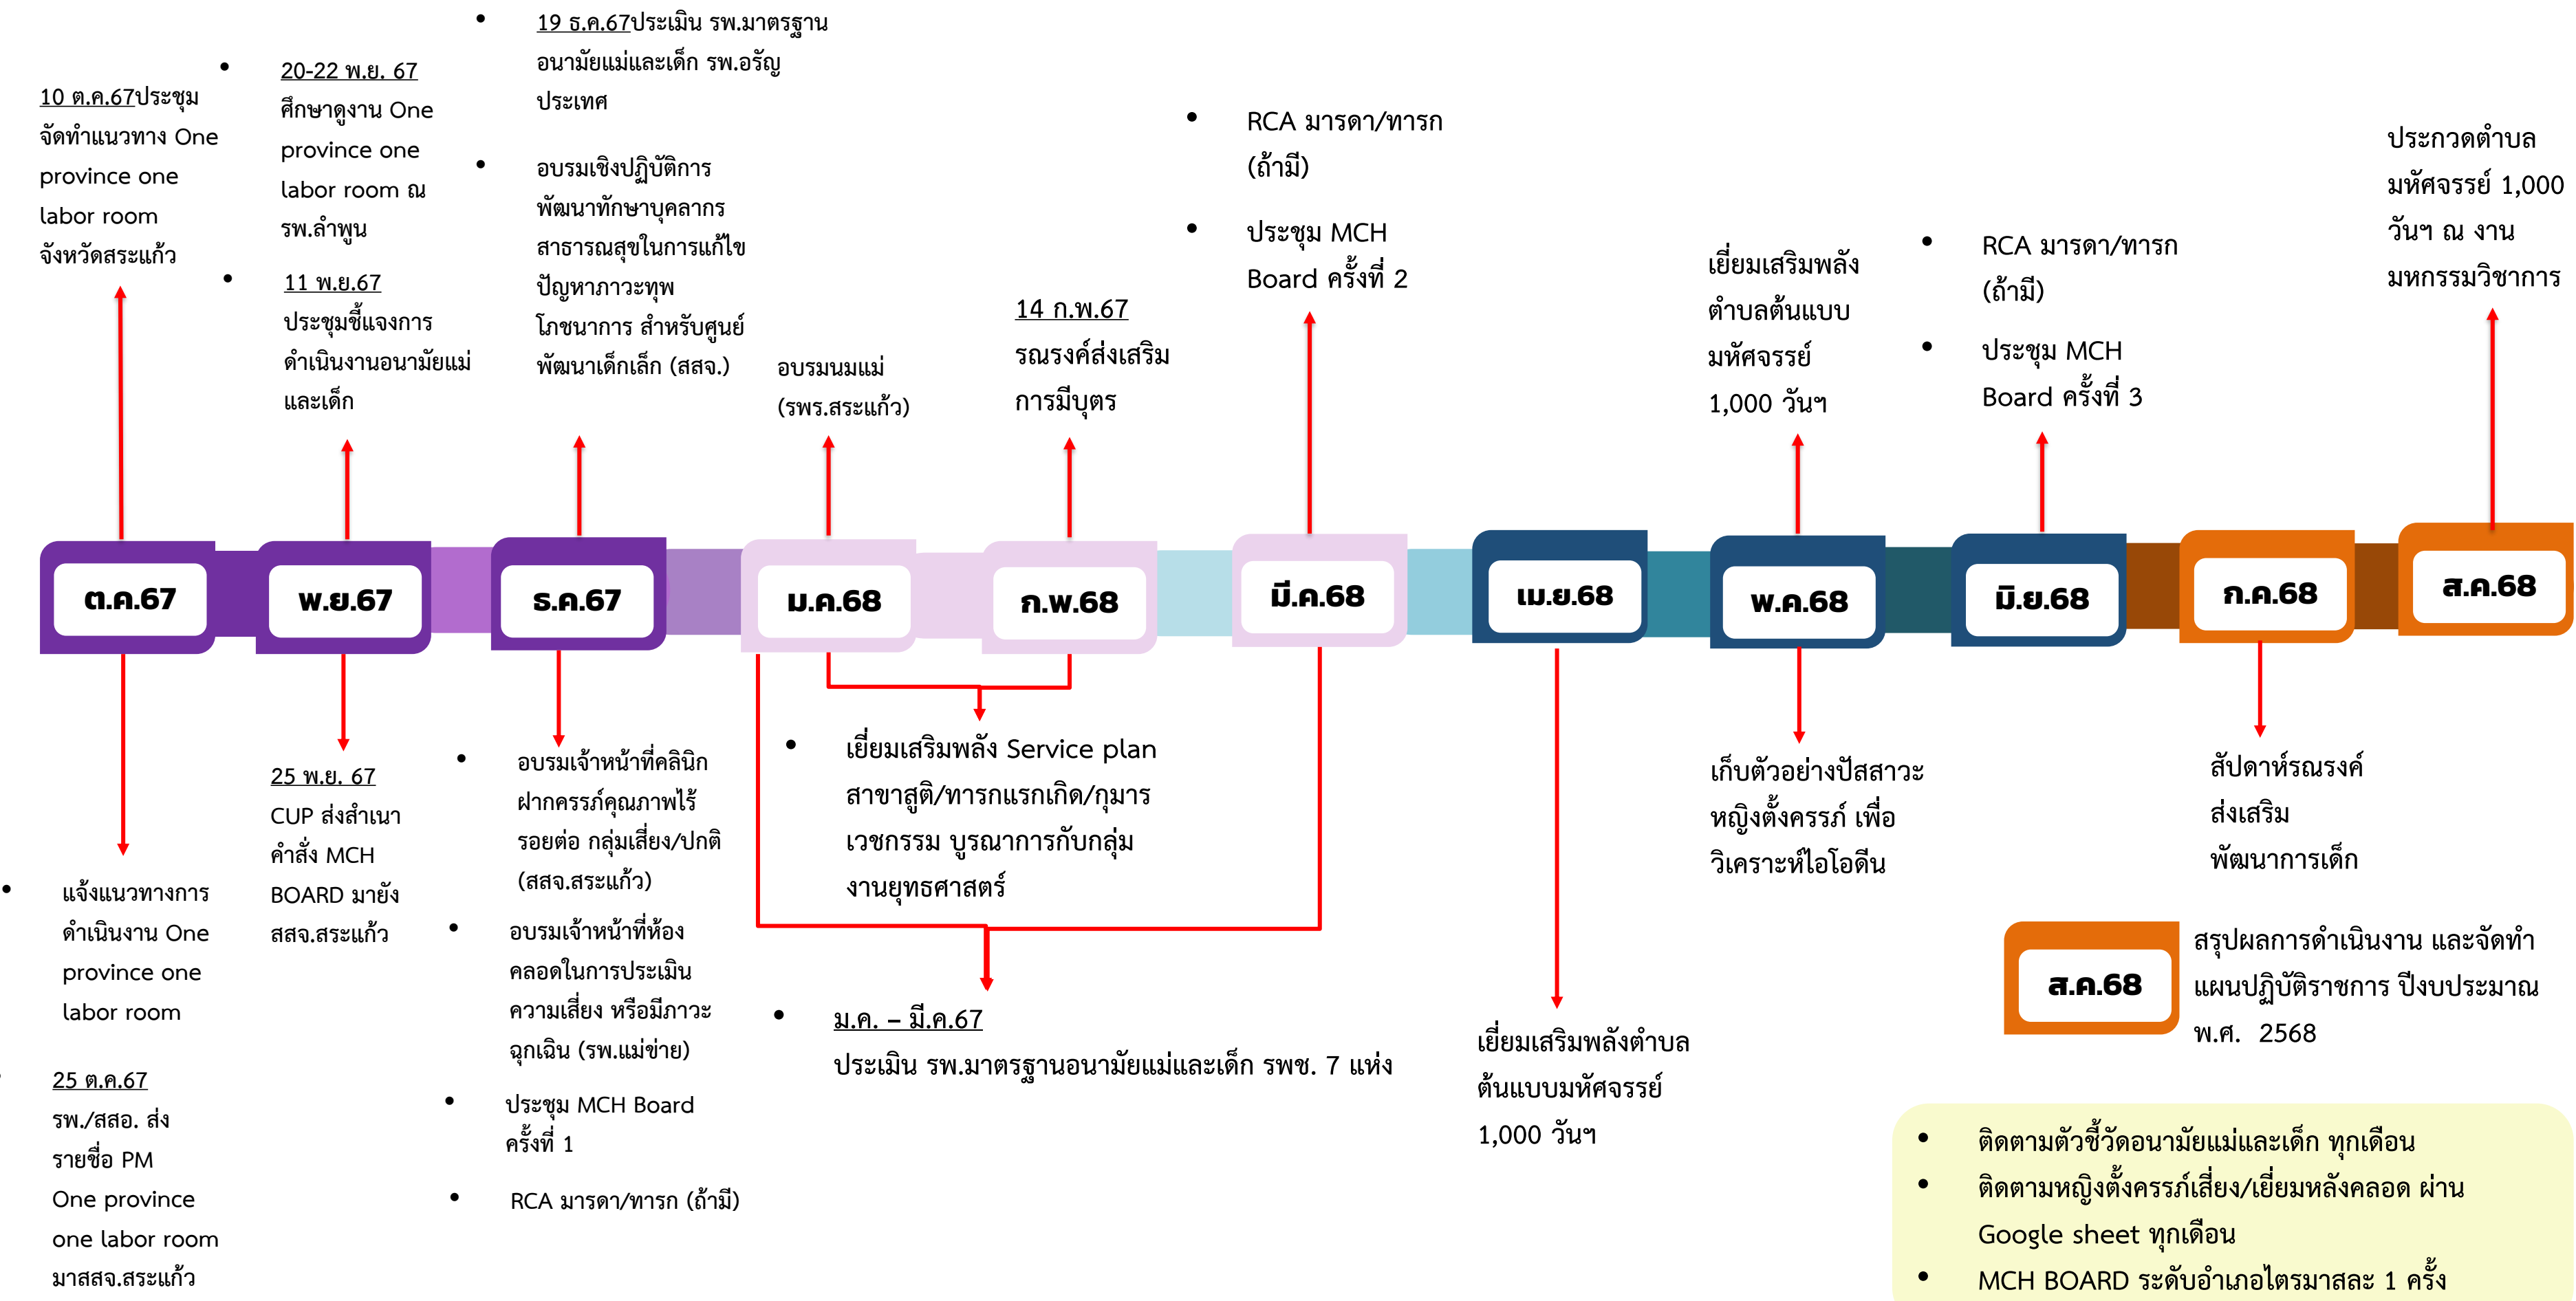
10 ต.ค.67ประชุมจัดทำแนวทาง One province one labor room จังหวัดสระแก้ว

• 20-22 พ.ย. 67 ศึกษาดูงาน One province one labor room ณ รพ.ลำพูน

• 11 พ.ย.67 ประชุมชี้แจงการดำเนินงานอนามัยแม่และเด็ก

• 19 ธ.ค.67ประเมิน รพ.มาตรฐานอนามัยแม่และเด็ก รพ.อรัญประเทศ

• อบรมเชิงปฏิบัติการพัฒนาทักษาบุคลากรสาธารณสุขในการแก้ไขปัญหาภาวะทุพโภชนาการ สำหรับศูนย์พัฒนาเด็กเล็ก (สสจ.)

อบรมนมแม่ (รพร.สระแก้ว)

14 ก.พ.67 รณรงค์ส่งเสริมการมีบุตร

• RCA มารดา/ทารก (ถ้ามี)

• ประชุม MCH Board ครั้งที่ 2

เยี่ยมเสริมพลังตำบลต้นแบบมหัศจรรย์ 1,000 วันๆ

• RCA มารดา/ทารก (ถ้ามี)

• ประชุม MCH Board ครั้งที่ 3

ประกวดตำบลมหัศจรรย์ 1,000 วันๆ ณ งานมหกรรมวิชาการ

ต.ค.67

พ.ย.67

ธ.ค.67

ม.ค.68

ก.พ.68

มี.ค.68

เม.ย.68

พ.ค.68

มิ.ย.68

ก.ค.68

ส.ค.68

• แจ้งแนวทางการดำเนินงาน One province one labor room

25 ต.ค.67 รพ./สสอ. ส่งรายชื่อ PM One province one labor room มาสสจ.สระแก้ว

25 พ.ย. 67 CUP ส่งสำเนาคำสั่ง MCH BOARD มายังสสจ.สระแก้ว

• อบรมเจ้าหน้าที่คลินิกฝากครรภ์คุณภาพไร้รอยต่อ กลุ่มเสี่ยง/ปกติ (สสจ.สระแก้ว)

• อบรมเจ้าหน้าที่ห้องคลอดในการประเมินความเสี่ยง หรือมีภาวะฉุกเฉิน (รพ.แม่ข่าย)

• ประชุม MCH Board ครั้งที่ 1

• RCA มารดา/ทารก (ถ้ามี)

• เยี่ยมเสริมพลัง Service plan สาขาสูติ/ทารกแรกเกิด/กุมารเวชกรรม บูรณาการกับกลุ่มงานยุทธศาสตร์

• ม.ค. – มี.ค.67 ประเมิน รพ.มาตรฐานอนามัยแม่และเด็ก รพช. 7 แห่ง

เยี่ยมเสริมพลังตำบลต้นแบบมหัศจรรย์ 1,000 วันๆ

เก็บตัวอย่างปัสสาวะหญิงตั้งครรภ์ เพื่อวิเคราะห์ไอโอดีน

สัปดาห์รณรงค์ส่งเสริมพัฒนาการเด็ก

ส.ค.68

สรุปผลการดำเนินงาน และจัดทำแผนปฏิบัติราชการ ปีงบประมาณ พ.ศ. 2568

• ติดตามตัวชี้วัดอนามัยแม่และเด็ก ทุกเดือน
• ติดตามหญิงตั้งครรภ์เสี่ยง/เยี่ยมหลังคลอด ผ่าน Google sheet ทุกเดือน
• MCH BOARD ระดับอำเภอไตรมาสละ 1 ครั้ง